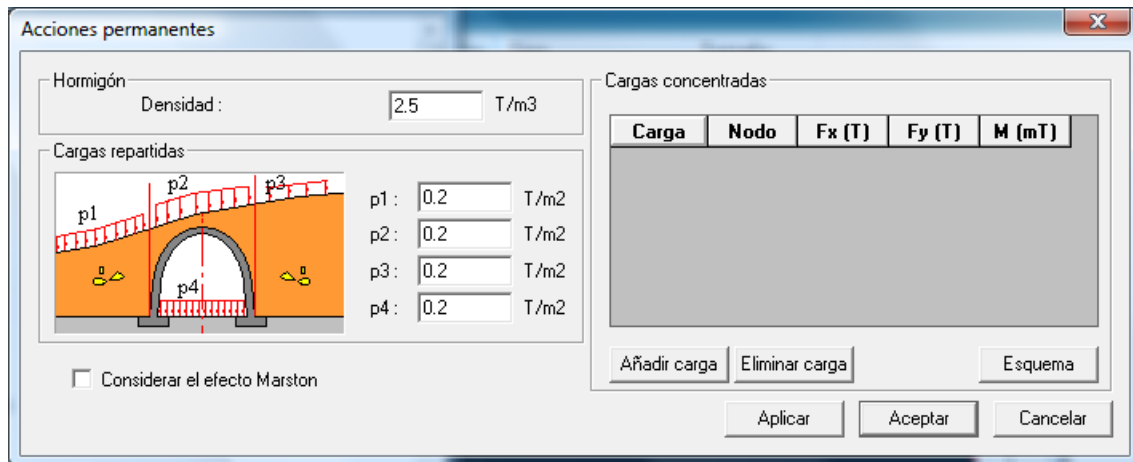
Acciones permanentes

Hormigón
Densidad : 2.5 T/m3

Cargas repartidas
p1 p2 p3 p4
p1 : 0.2 T/m2
p2 : 0.2 T/m2
p3 : 0.2 T/m2
p4 : 0.2 T/m2

Considerar el efecto Marston

Cargas concentradas

| Carga | Nodo | Fx (T) | Fy (T) | M (mT) |
|---|---|---|---|---|

Añadir carga Eliminar carga Esquema

Aplicar Aceptar Cancelar